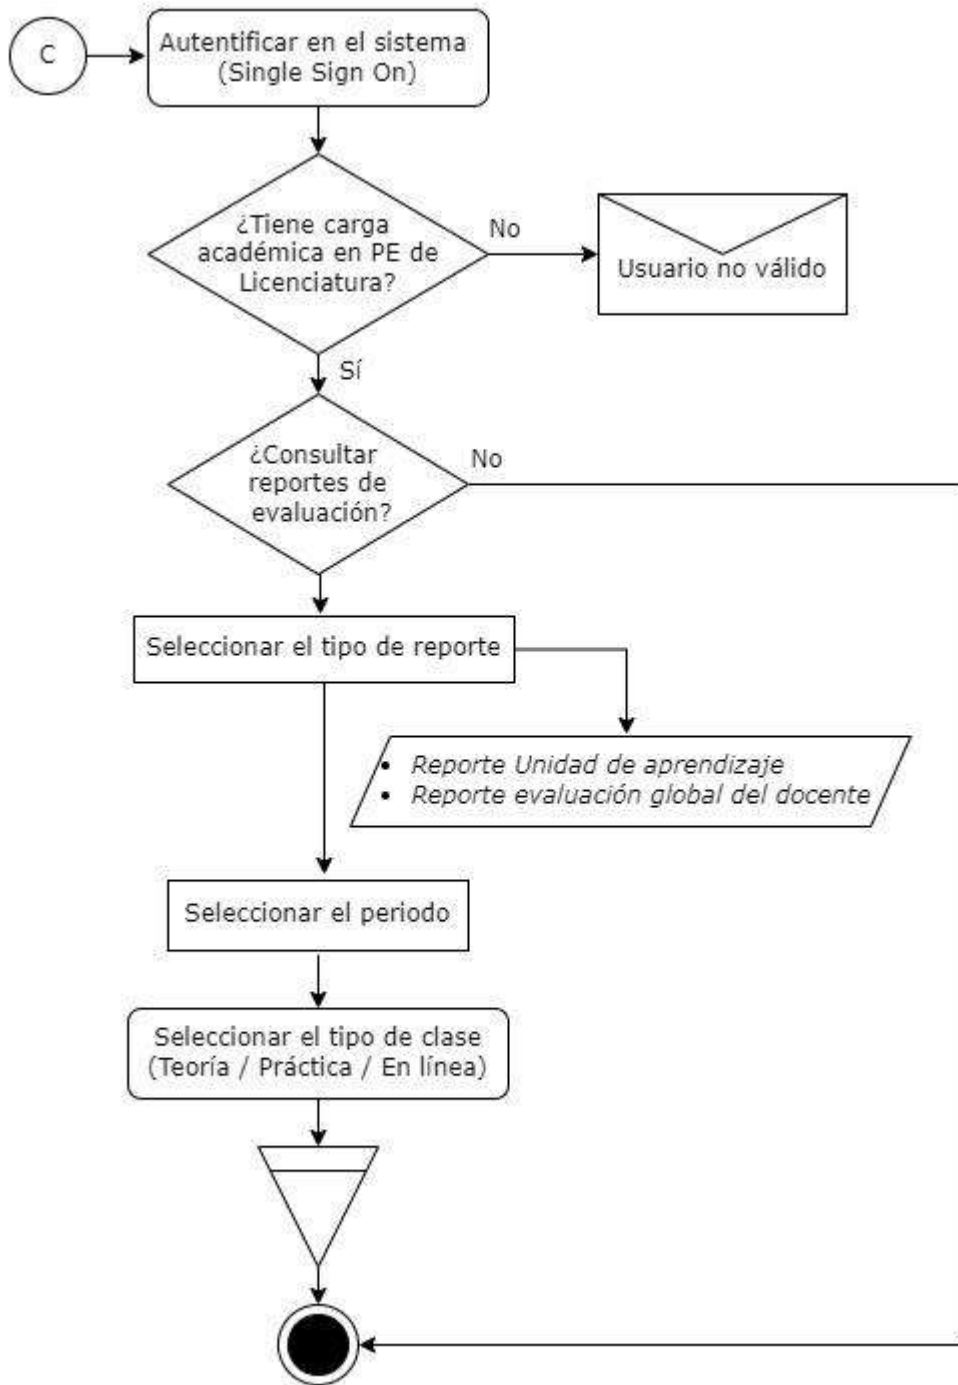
C

Autentificar en el sistema (Single Sign On)

¿Tiene carga académica en PE de Licenciatura?

No

Usuario no válido

Sí

¿Consultar reportes de evaluación?

No

Seleccionar el tipo de reporte

• Reporte Unidad de aprendizaje
• Reporte evaluación global del docente

Seleccionar el periodo

Seleccionar el tipo de clase (Teoría / Práctica / En línea)